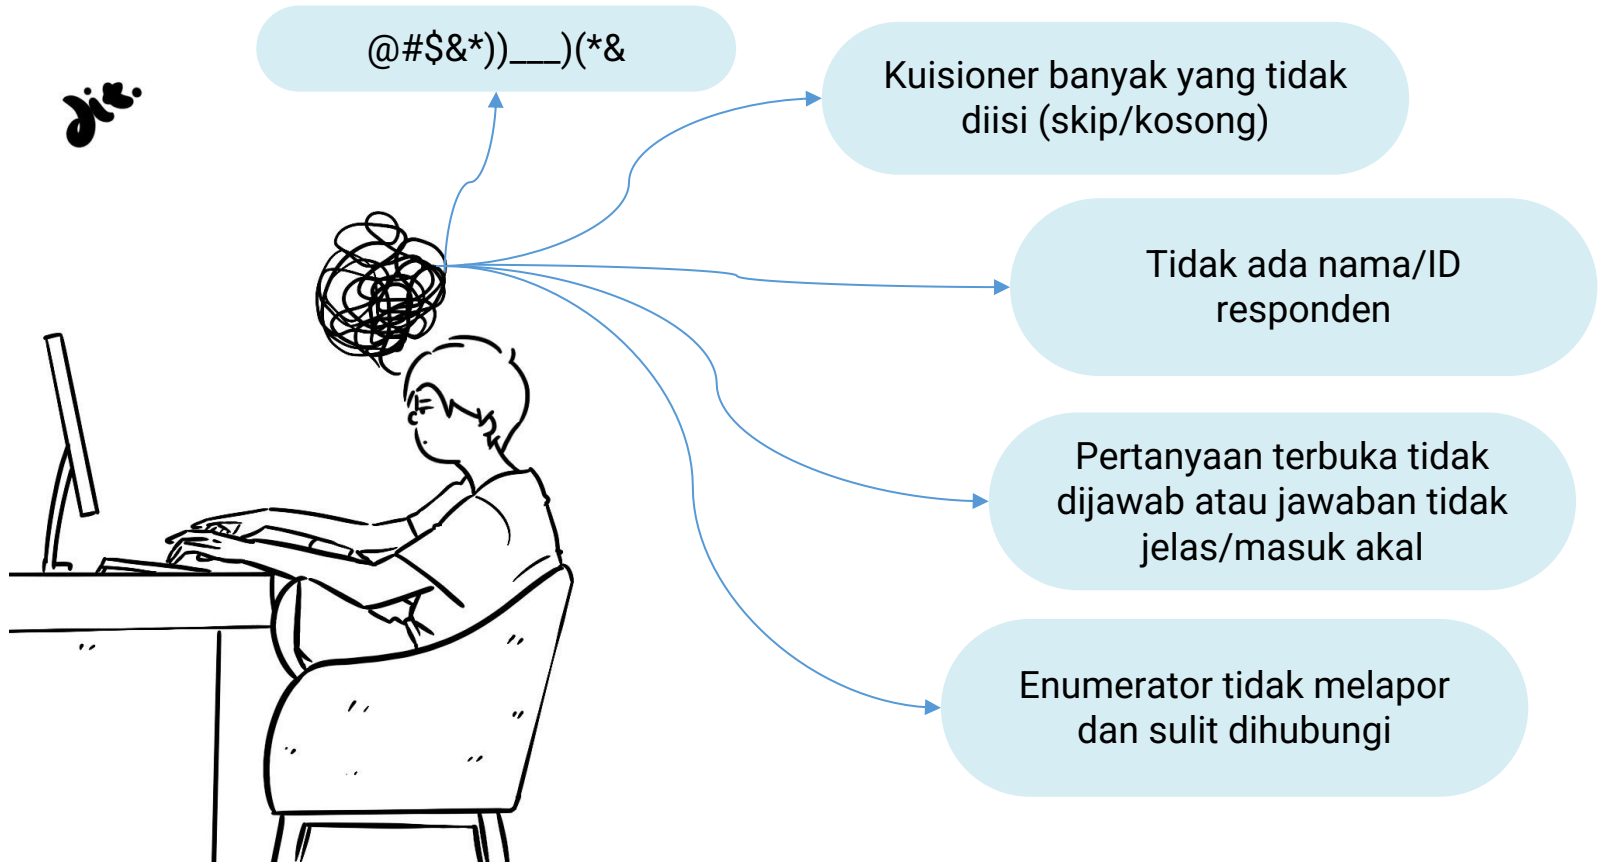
@#$&*))___)(*&

dit.

Kuisioner banyak yang tidak diisi (skip/kosong)

Tidak ada nama/ID responden

Pertanyaan terbuka tidak dijawab atau jawaban tidak jelas/masuk akal

Enumerator tidak melapor dan sulit dihubungi